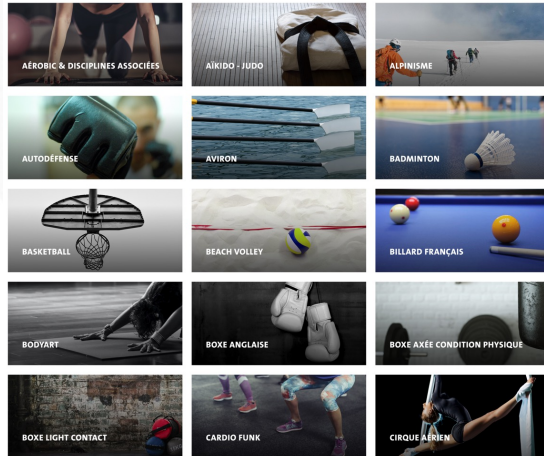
AÉROBIC & DISCIPLINES ASSOCIÉES

AÏKIDO - JUDO

ALPINISME

AUTODÉFENSE

AVIRON

BADMINTON

BASKETBALL

BEACH VOLLEY

BILLARD FRANÇAIS

BODYART

BOXE ANGLAISE

BOXE AXÉE CONDITION PHYSIQUE

BOXE LIGHT CONTACT

CARDIO FUNK

CIRQUE AÉRIEN